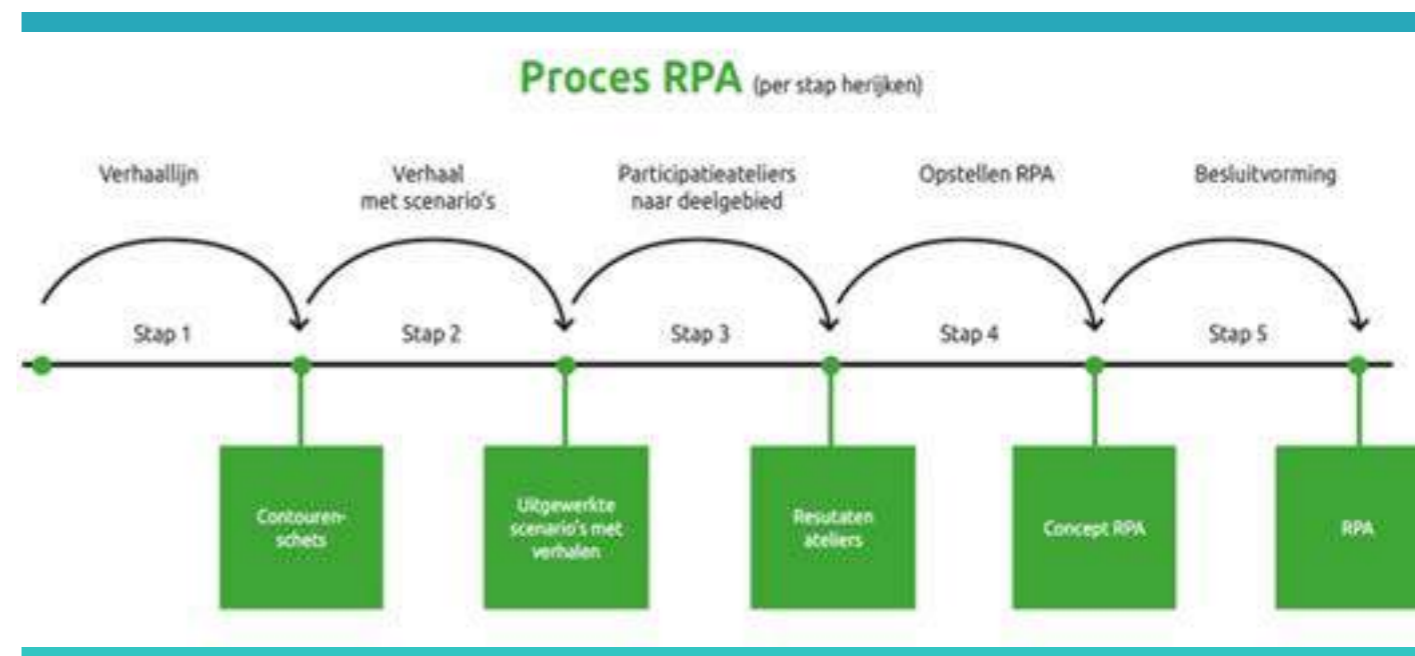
Proces RPA (per stap herijken)

Verhaallijn

Verhaal met scenario's

Participatieateliers naar deelgebied

Opstellen RPA

Besluitvorming

Stap 1

Stap 2

Stap 3

Stap 4

Stap 5

Contourenschets

Uitgewerkte scenario's met verhalen

Resutaten ateliers

Concept RPA

RPA